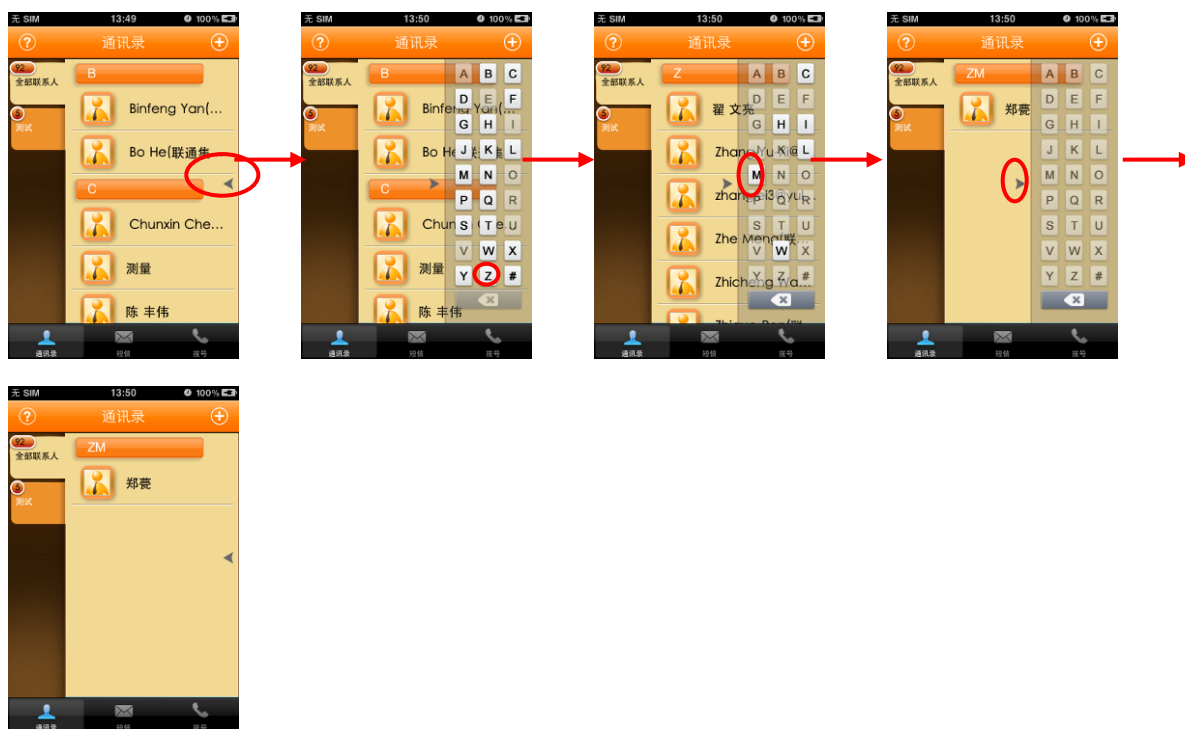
无 SIM 13:49 100%

通讯录

92
全部联系人

5
测试

B

Binfeng Yan(...

Bo He(联通集

C

Chunxin Che...

测量

陈 丰伟

通讯录 短信 拨号

无 SIM 13:50 100%

通讯录

92
全部联系人

5
测试

B

Binfeng Yan(...

Bo He

C

Chun

测量

陈 丰伟

A B C
D E F
G H I
J K L
M N O
P Q R
S T U
V W X
Y Z #

通讯录 短信 拨号

无 SIM 13:50 100%

通讯录

92
全部联系人

5
测试

Z

翟 文亮

Zhang Yu...

zhang...

Zhe Meng(联

Zhicheng Wa...

A B C
D E F
G H I
J K L
M N O
P Q R
S T U
V W X
Y Z #

通讯录 短信 拨号

无 SIM 13:50 100%

通讯录

92
全部联系人

5
测试

ZM

郑薨

A B C
D E F
G H I
J K L
M N O
P Q R
S T U
V W X
Y Z #

通讯录 短信 拨号

无 SIM 13:50 100%

通讯录

92
全部联系人

5
测试

ZM

郑薨

通讯录 短信 拨号